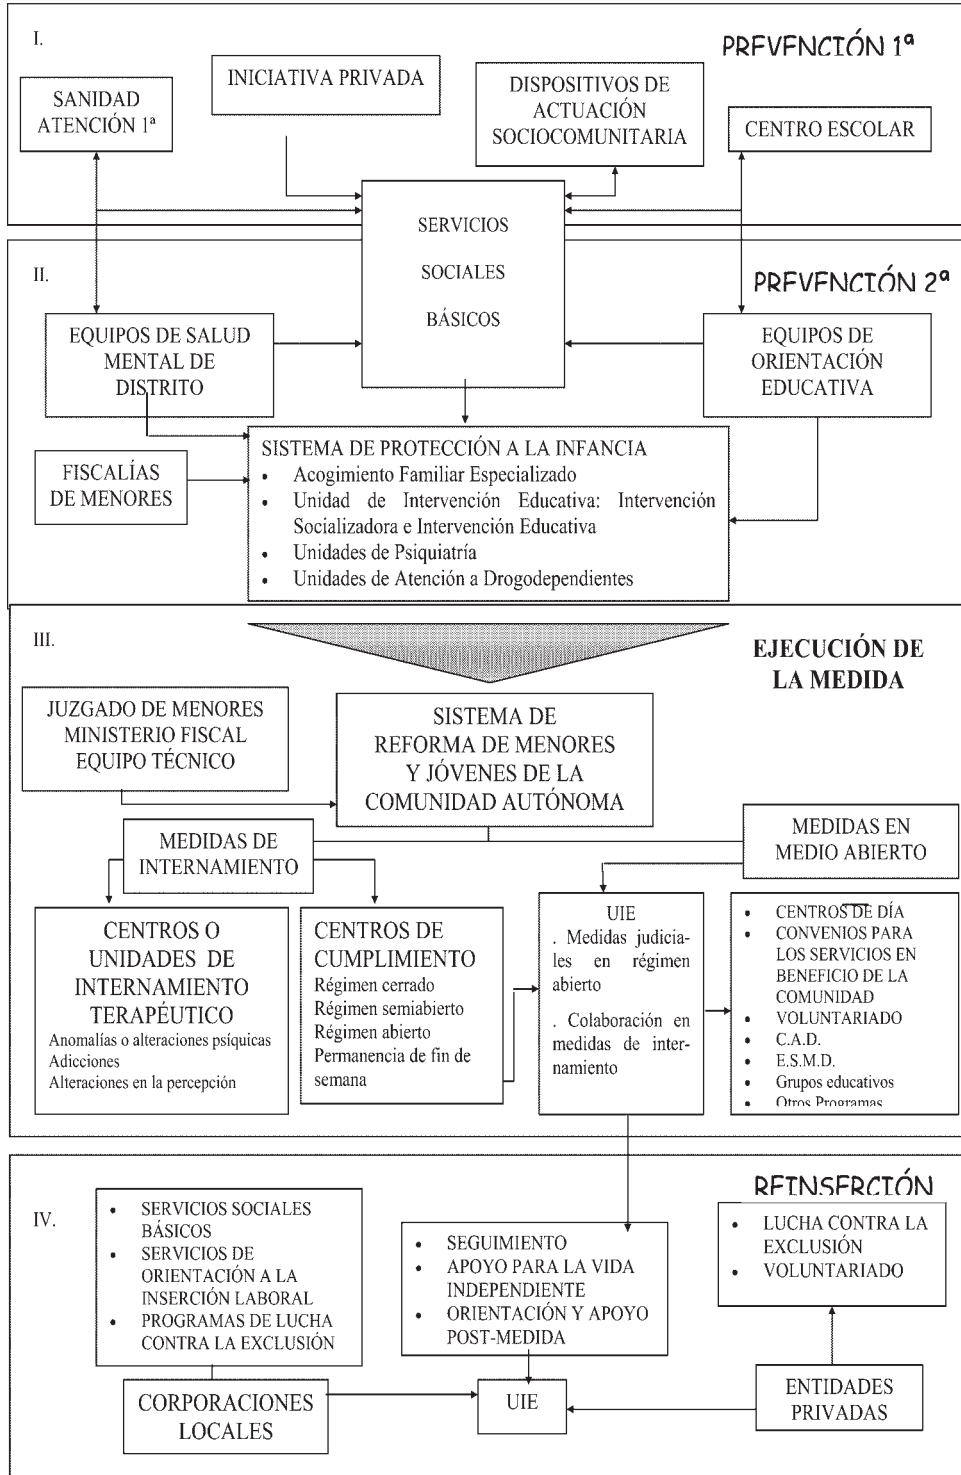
I.

PREVENCIÓN 1ª

SANIDAD ATENCIÓN 1ª

INICIATIVA PRIVADA

DISPOSITIVOS DE ACTUACIÓN SOCIOCOMUNITARIA

CENTRO ESCOLAR

SERVICIOS SOCIALES BÁSICOS

II.

PREVENCIÓN 2ª

EQUIPOS DE SALUD MENTAL DE DISTRITO

EQUIPOS DE ORIENTACIÓN EDUCATIVA

FISCALÍAS DE MENORES

SISTEMA DE PROTECCIÓN A LA INFANCIA
• Acogimiento Familiar Especializado
• Unidad de Intervención Educativa: Intervención Socializadora e Intervención Educativa
• Unidades de Psiquiatría
• Unidades de Atención a Drogodependientes

III.

EJECUCIÓN DE LA MEDIDA

JUZGADO DE MENORES
MINISTERIO FISCAL
EQUIPO TÉCNICO

SISTEMA DE REFORMA DE MENORES Y JÓVENES DE LA COMUNIDAD AUTÓNOMA

MEDIDAS DE INTERNAMIENTO

MEDIDAS EN MEDIO ABIERTO

CENTROS O UNIDADES DE INTERNAMIENTO TERAPÉUTICO
Anomalías o alteraciones psíquicas
Adicciones
Alteraciones en la percepción

CENTROS DE CUMPLIMIENTO
Régimen cerrado
Régimen semiabierto
Régimen abierto
Permanencia de fin de semana

UIE
. Medidas judiciales en régimen abierto
. Colaboración en medidas de internamiento

• CENTROS DE DÍA
• CONVENIOS PARA LOS SERVICIOS EN BENEFICIO DE LA COMUNIDAD
• VOLUNTARIADO
• C.A.D.
• E.S.M.D.
• Grupos educativos
• Otros Programas

REINSERCIÓN

IV.

• SERVICIOS SOCIALES BÁSICOS
• SERVICIOS DE ORIENTACIÓN A LA INSERCIÓN LABORAL
• PROGRAMAS DE LUCHA CONTRA LA EXCLUSIÓN

• SEGUIMIENTO
• APOYO PARA LA VIDA INDEPENDIENTE
• ORIENTACIÓN Y APOYO POST-MEDIDA

• LUCHA CONTRA LA EXCLUSIÓN
• VOLUNTARIADO

CORPORACIONES LOCALES

UIE

ENTIDADES PRIVADAS